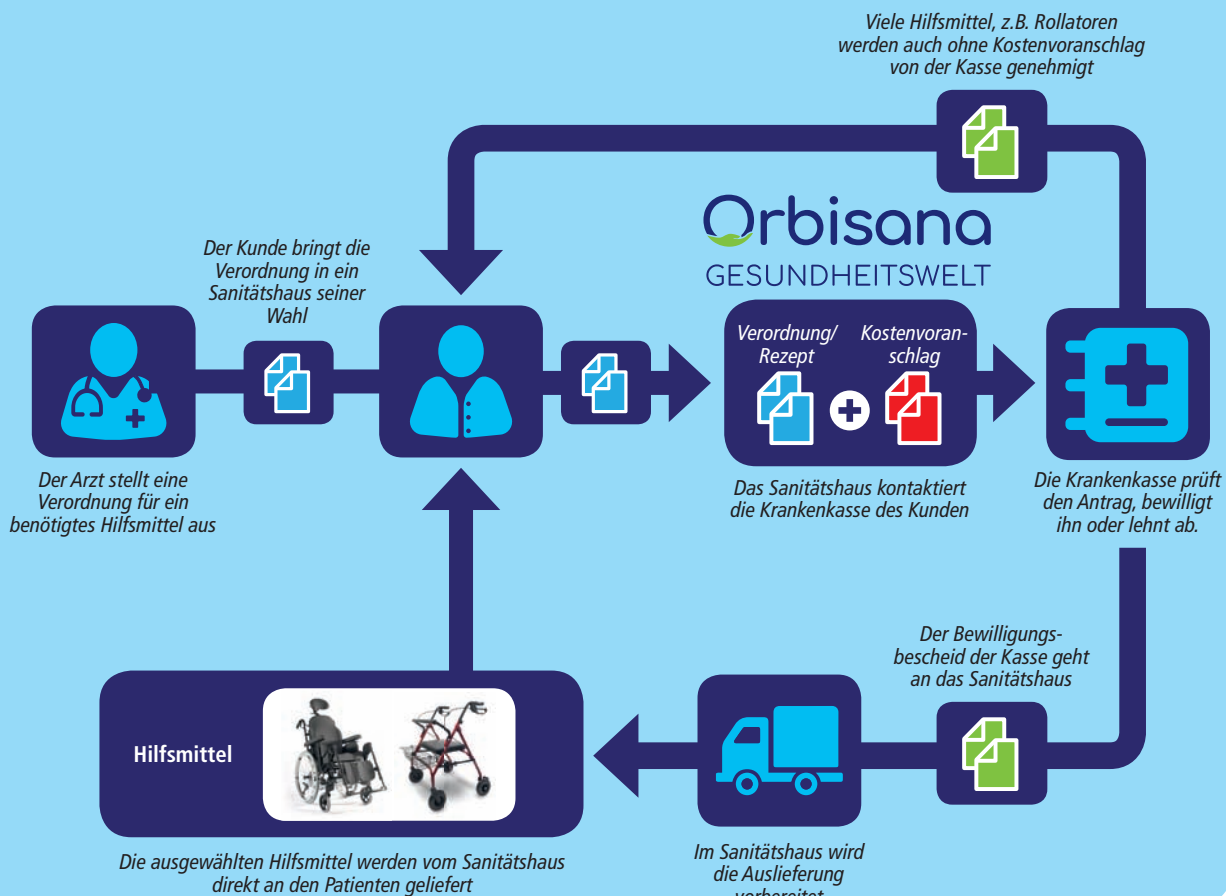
Viele Hilfsmittel, z.B. Rollatoren werden auch ohne Kostenvoranschlag von der Kasse genehmigt

Orbisana
GESUNDHEITSWELT

Der Kunde bringt die Verordnung in ein Sanitätshaus seiner Wahl

Verordnung/ Rezept

Kostenvoranschlag

Der Arzt stellt eine Verordnung für ein benötigtes Hilfsmittel aus

Das Sanitätshaus kontaktiert die Krankenkasse des Kunden

Die Krankenkasse prüft den Antrag, bewilligt ihn oder lehnt ab.

Der Bewilligungsbescheid der Kasse geht an das Sanitätshaus

Hilfsmittel

Die ausgewählten Hilfsmittel werden vom Sanitätshaus direkt an den Patienten geliefert

Im Sanitätshaus wird die Auslieferung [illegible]